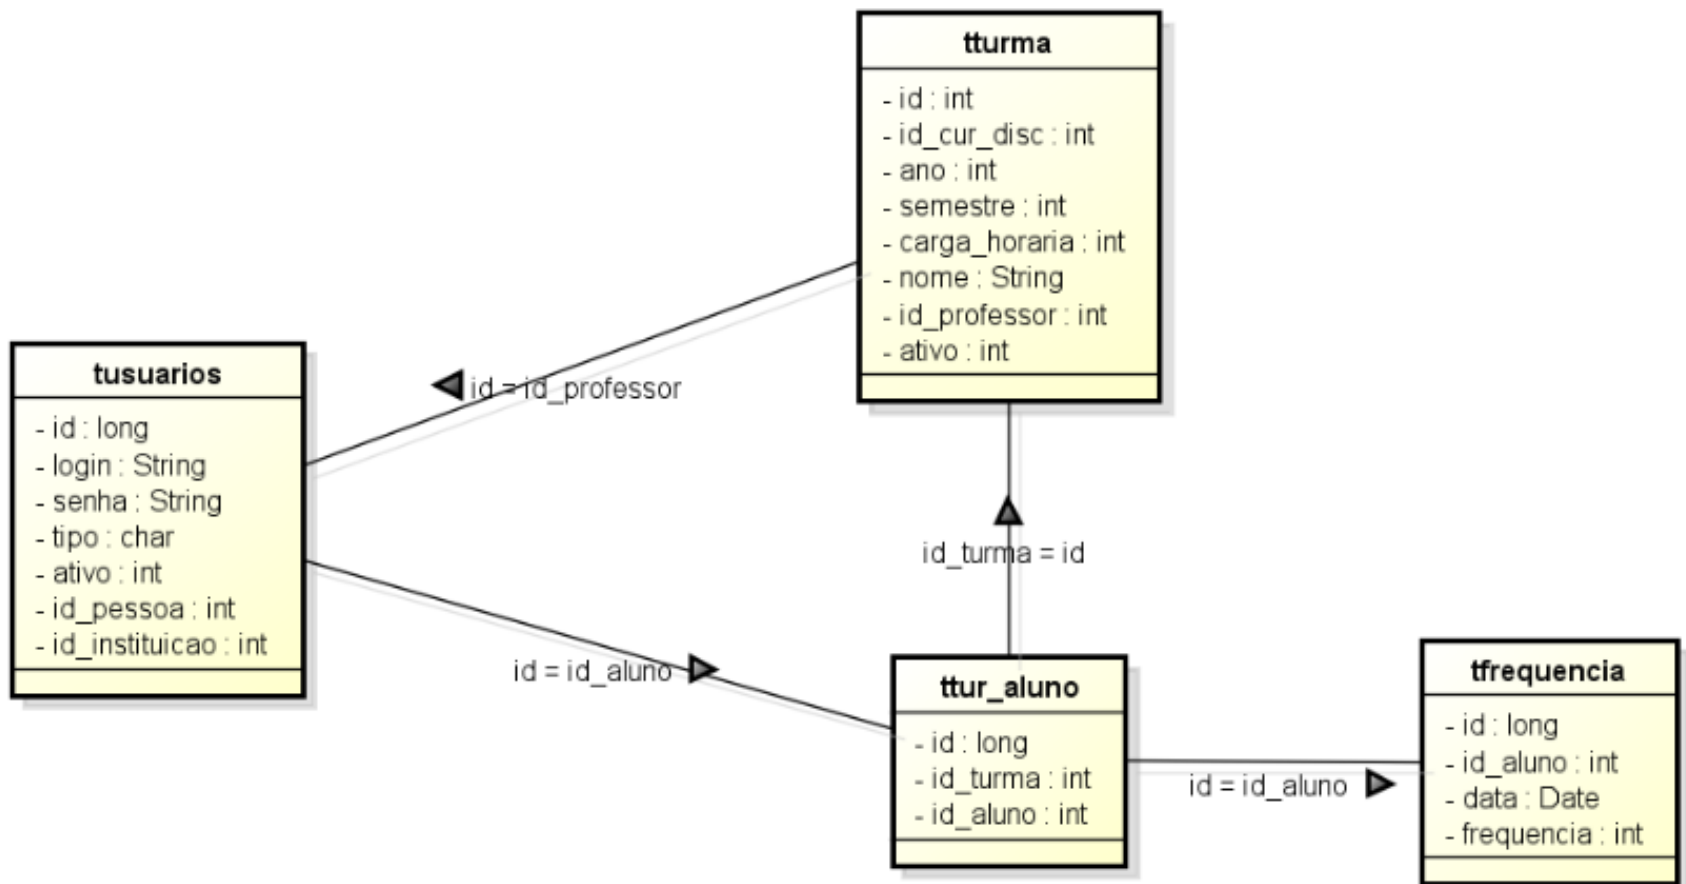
tturma
- id : int
- id_cur_disc : int
- ano : int
- semestre : int
- carga_horaria : int
- nome : String
- id_professor : int
- ativo : int

tusuarios
- id : long
- login : String
- senha : String
- tipo : char
- ativo : int
- id_pessoa : int
- id_instituicao : int

id = id_professor

id_turma = id

id = id_aluno

ttur_aluno
- id : long
- id_turma : int
- id_aluno : int

id = id_aluno

tfrequencia
- id : long
- id_aluno : int
- data : Date
- frequencia : int